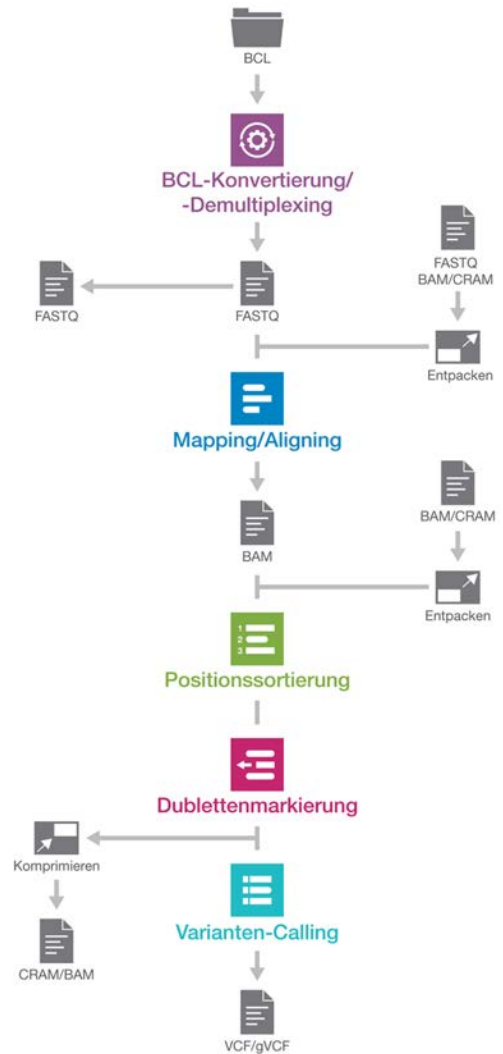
BCL

BCL-Konvertierung/
-Demultiplexing

FASTQ
BAM/CRAM

FASTQ

FASTQ

Entpacken

Mapping/Aligning

BAM/CRAM

BAM

Entpacken

1
2
3

Positionssortierung

Dublettenmarkierung

Komprimieren

Varianten-Calling

CRAM/BAM

VCF/gVCF